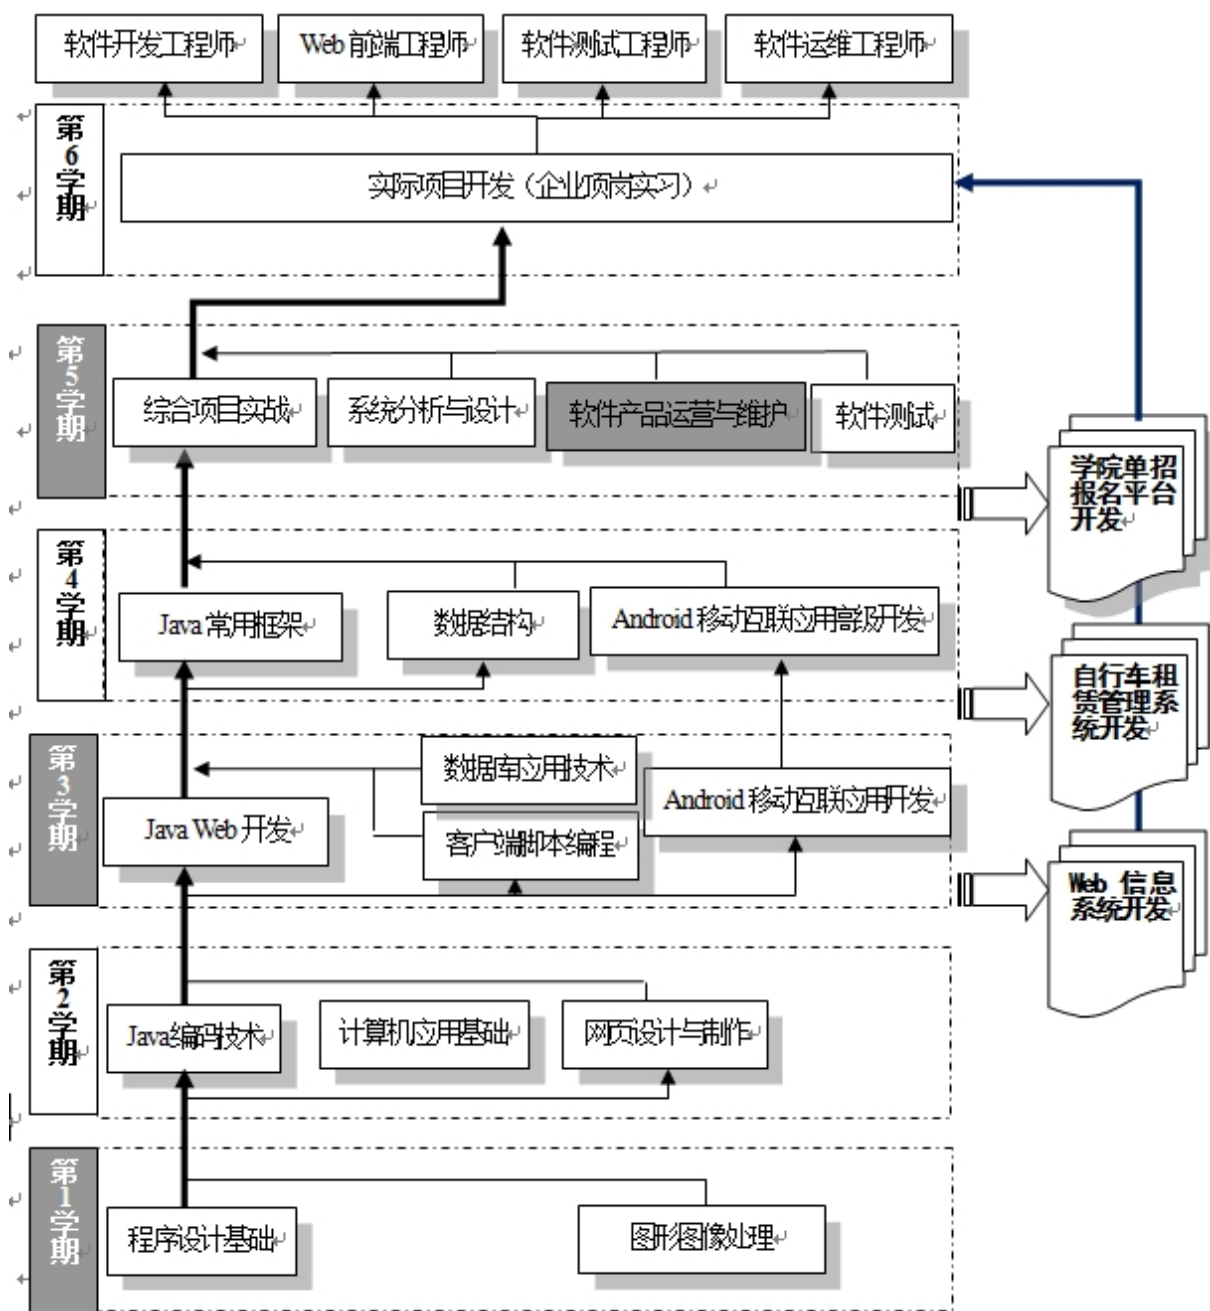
软件开发工程师 Web 前端工程师 软件测试工程师 软件运维工程师

第6学期

实际项目开发（企业顶岗实习）

第5学期

综合项目实战 系统分析与设计 软件产品运营与维护 软件测试

学院单招报名平台开发

第4学期

Java 常用框架 数据结构 Android 移动互联应用高级开发

自行车租赁管理系统开发

第3学期

数据库应用技术 Android 移动互联应用开发

Java Web 开发 客户端脚本编程

Web 信息系统开发

第2学期

Java编码技术 计算机应用基础 网页设计与制作

第1学期

程序设计基础 图形图像处理